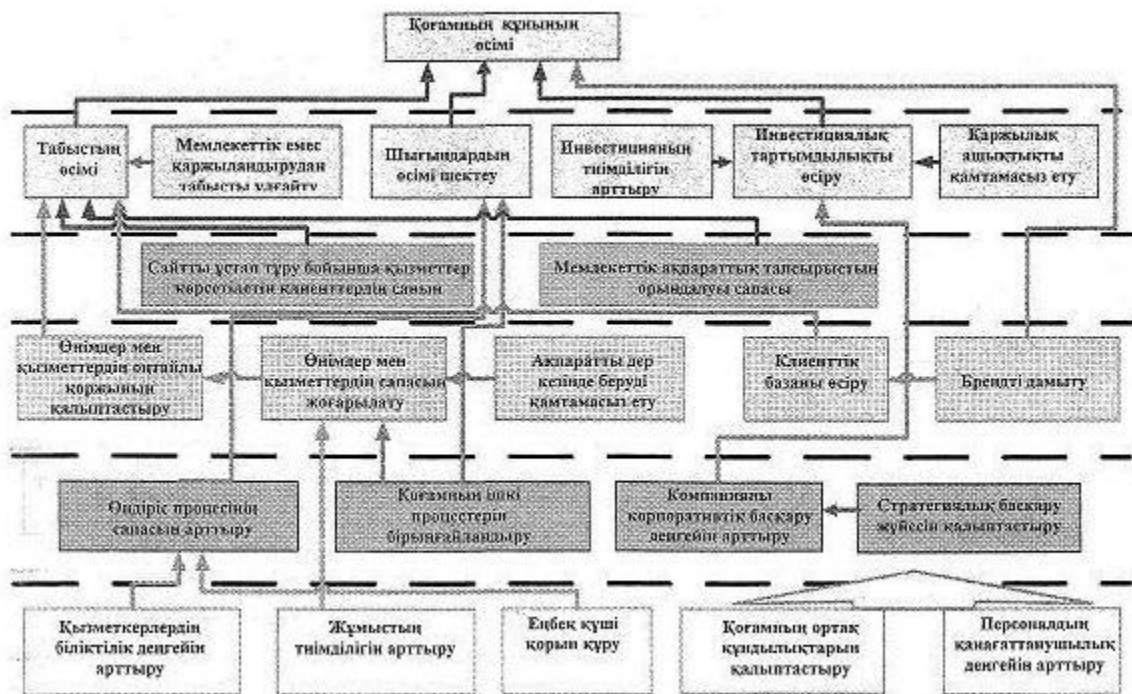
Қоғамның құнының өсімі

Табыстың өсімі

Мемлекеттік емес қаржыландырудан табысты үлғайту

Шығындардың өсімі шектеу

Инвестицияның тиімділігін арттыру

Инвестициялық тартымдылықты өсіру

Қаржылық ашықтықты қамтамасыз ету

Сайтты ұстап тұру бойынша қызметтер көрсететін клиенттердің санын

Мемлекеттік ақпараттық тапсырыстың орындалуы сапасы

Өнімдер мен қызметтердің оңтайлы қоржынын қалыптастыру

Өнімдер мен қызметтердің сапасын жоғарылату

Ақпаратты дер кезінде беруді қамтамасыз ету

Клиенттік базаны өсіру

Брендті дамыту

Өндіріс процесінің сапасын арттыру

Қоғамның ішкі процесстерін бірыңғайландыру

Компанияның корпоративтік басқару деңгейін арттыру

Стратегиялық басқару жүйесін қалыптастыру

Қызметкерлердің біліктілік деңгейін арттыру

Жұмыстың тиімділігін арттыру

Еңбек күші қорын құру

Қоғамның ортақ құндылықтарын қалыптастыру

Персоналдың қанағаттанушылық деңгейін арттыру